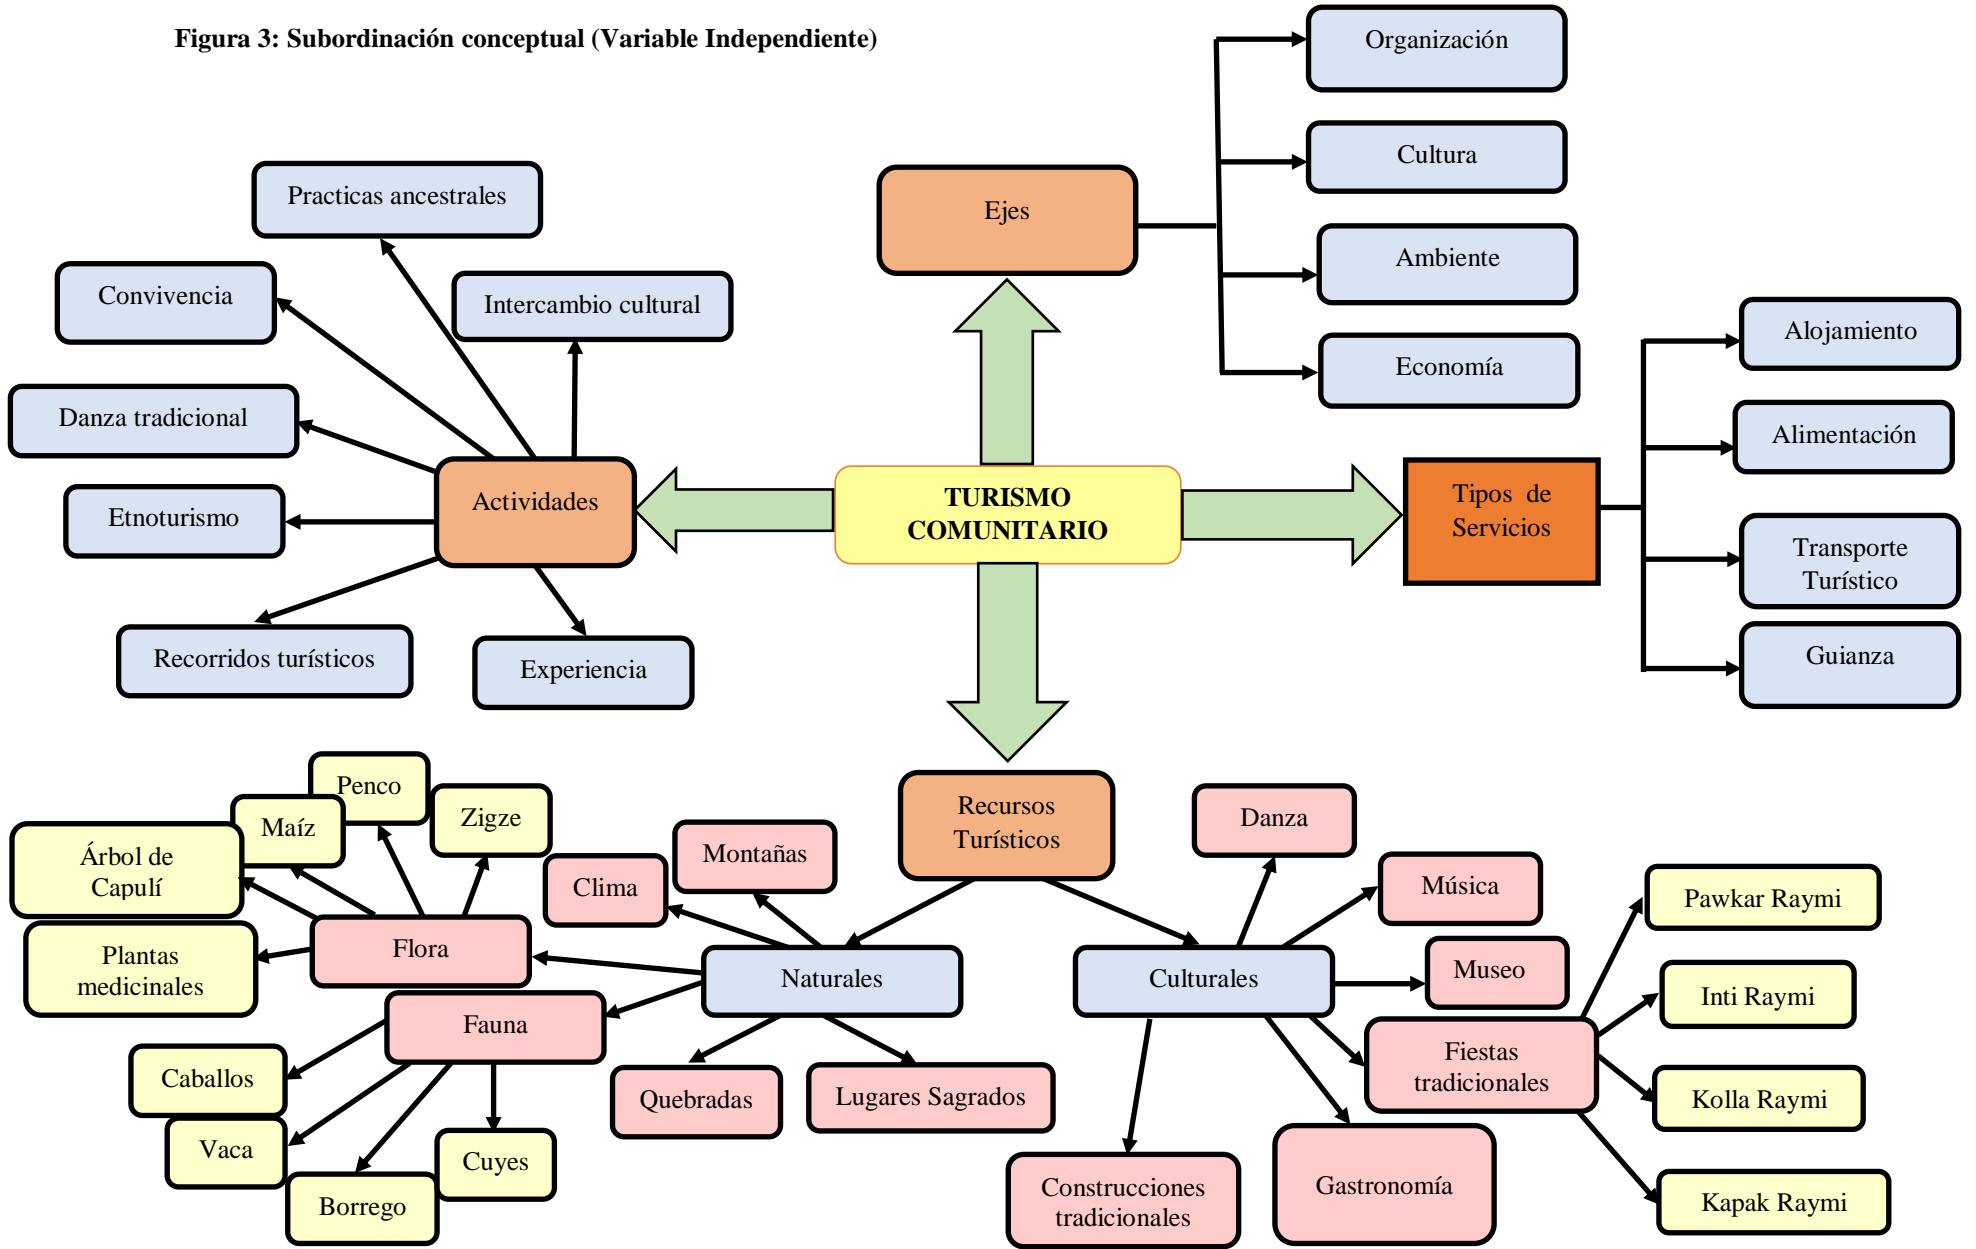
Figura 3: Subordinación conceptual (Variable Independiente)

TURISMO COMUNITARIO

Ejes

Organización

Cultura

Ambiente

Economía

Tipos de Servicios

Alojamiento

Alimentación

Transporte Turístico

Guianza

Actividades

Practicas ancestrales

Convivencia

Intercambio cultural

Danza tradicional

Etnoturismo

Recorridos turísticos

Experiencia

Recursos Turísticos

Naturales

Clima

Montañas

Flora

Penco

Maíz

Zigze

Árbol de Capulí

Plantas medicinales

Fauna

Caballos

Vaca

Borrego

Cuyes

Quebradas

Lugares Sagrados

Culturales

Danza

Música

Museo

Fiestas tradicionales

Pawkar Raymi

Inti Raymi

Kolla Raymi

Kapak Raymi

Construcciones tradicionales

Gastronomía